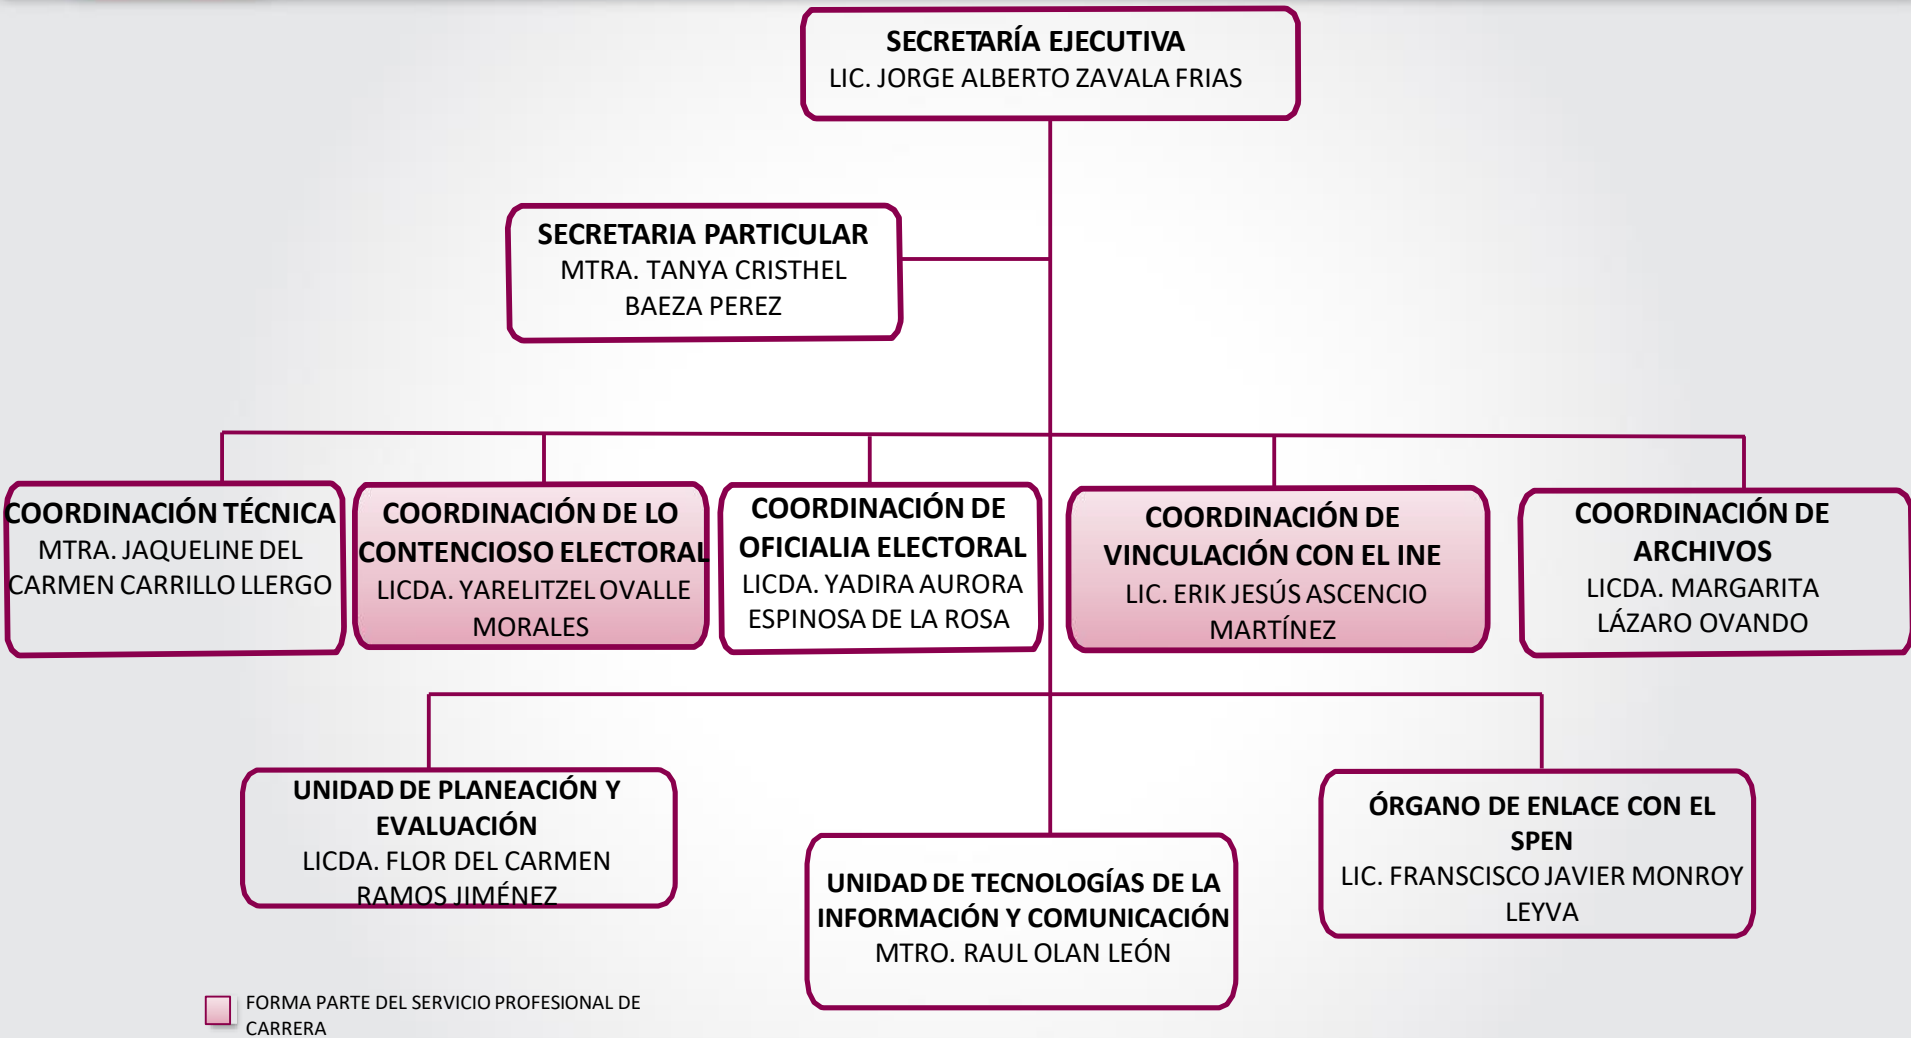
SECRETARÍA EJECUTIVA
LIC. JORGE ALBERTO ZAVALA FRIAS

SECRETARIA PARTICULAR
MTRA. TANYA CRISTHEL BAEZA PEREZ

COORDINACIÓN TÉCNICA
MTRA. JAQUELINE DEL CARMEN CARRILLO LLERGO

COORDINACIÓN DE LO CONTENCIOSO ELECTORAL
LICDA. YARELITZEL OVALLE MORALES

COORDINACIÓN DE OFICIALIA ELECTORAL
LICDA. YADIRA AURORA ESPINOSA DE LA ROSA

COORDINACIÓN DE VINCULACIÓN CON EL INE
LIC. ERIK JESÚS ASCENCIO MARTÍNEZ

COORDINACIÓN DE ARCHIVOS
LICDA. MARGARITA LÁZARO OVANDO

UNIDAD DE PLANEACIÓN Y EVALUACIÓN
LICDA. FLOR DEL CARMEN RAMOS JIMÉNEZ

UNIDAD DE TECNOLOGÍAS DE LA INFORMACIÓN Y COMUNICACIÓN
MTRO. RAUL OLAN LEÓN

ÓRGANO DE ENLACE CON EL SPEN
LIC. FRANSCISCO JAVIER MONROY LEYVA

FORMA PARTE DEL SERVICIO PROFESIONAL DE CARRERA